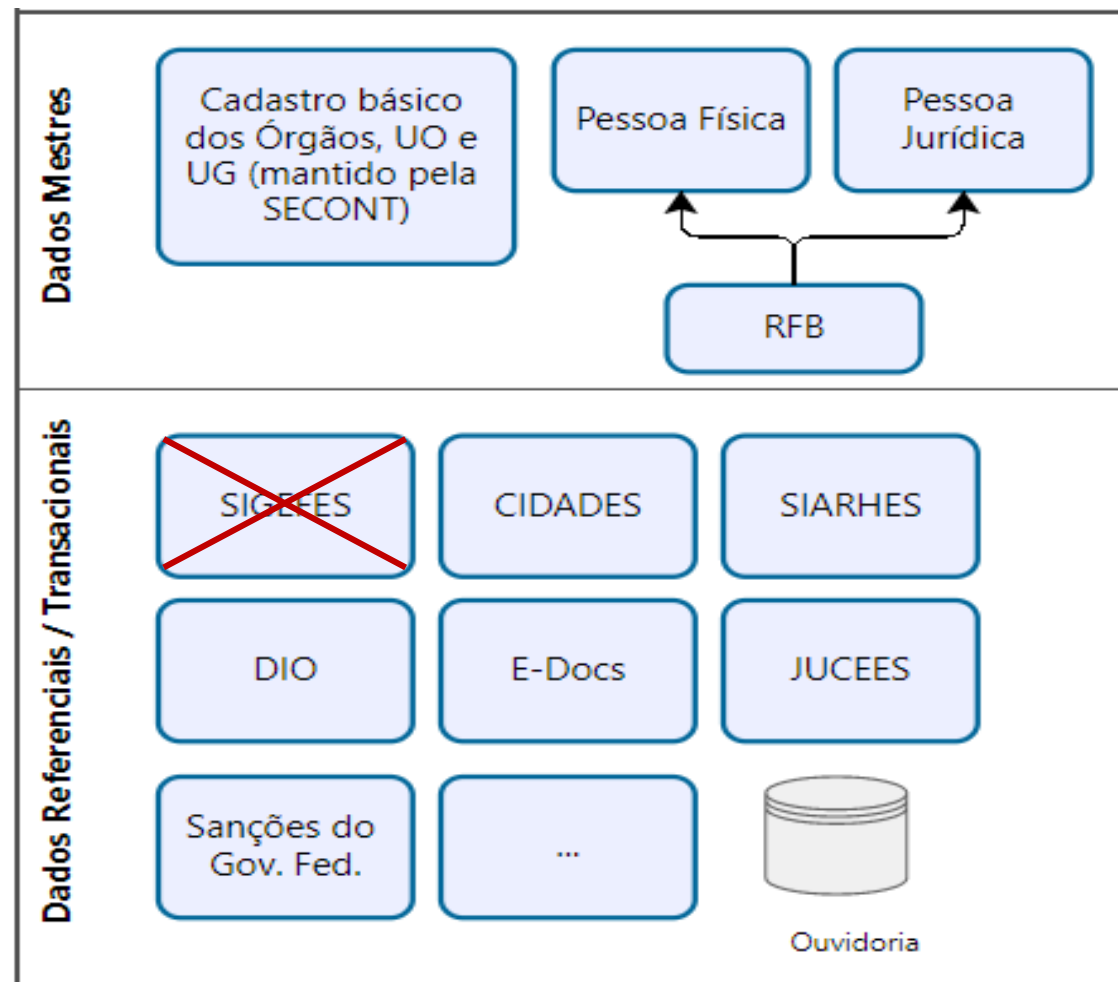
Dados Mestres

Cadastro básico dos Órgãos, UO e UG (mantido pela SECONT)

Pessoa Física

Pessoa Jurídica

RFB

Dados Referenciais / Transacionais

SIGEFES

CIDADES

SIARHES

DIO

E-Docs

JUCEES

Sanções do Gov. Fed.

...

Ouvidoria